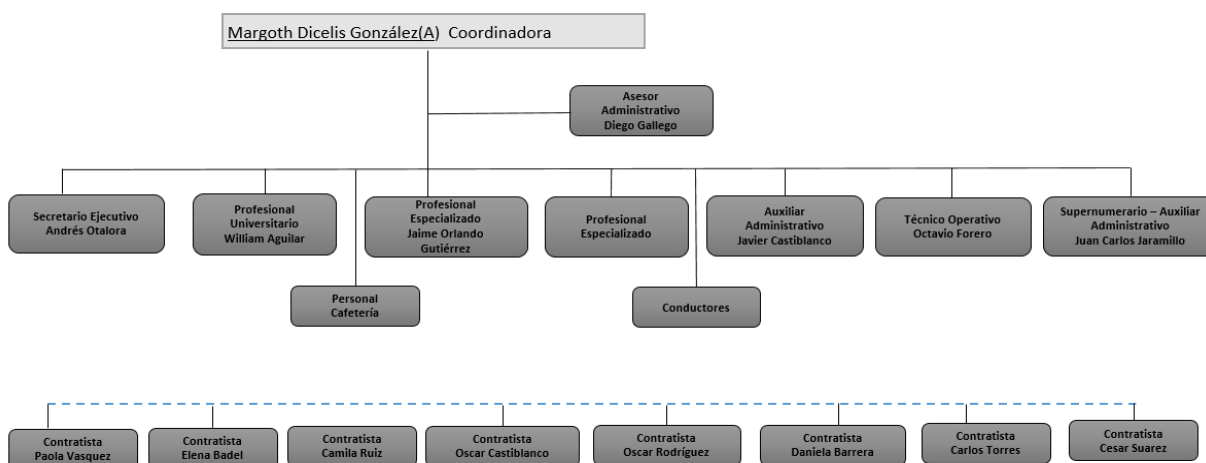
Margoth Dicelis González(A) Coordinadora

Asesor Administrativo Diego Gallego

Secretario Ejecutivo Andrés Otalora

Profesional Universitario William Aguilar

Profesional Especializado Jaime Orlando Gutiérrez

Profesional Especializado

Auxiliar Administrativo Javier Castiblanco

Técnico Operativo Octavio Forero

Supernumerario – Auxiliar Administrativo Juan Carlos Jaramillo

Personal Cafetería

Conductores

Contratista Paola Vasquez

Contratista Elena Badel

Contratista Camila Ruiz

Contratista Oscar Castiblanco

Contratista Oscar Rodríguez

Contratista Daniela Barrera

Contratista Carlos Torres

Contratista Cesar Suarez